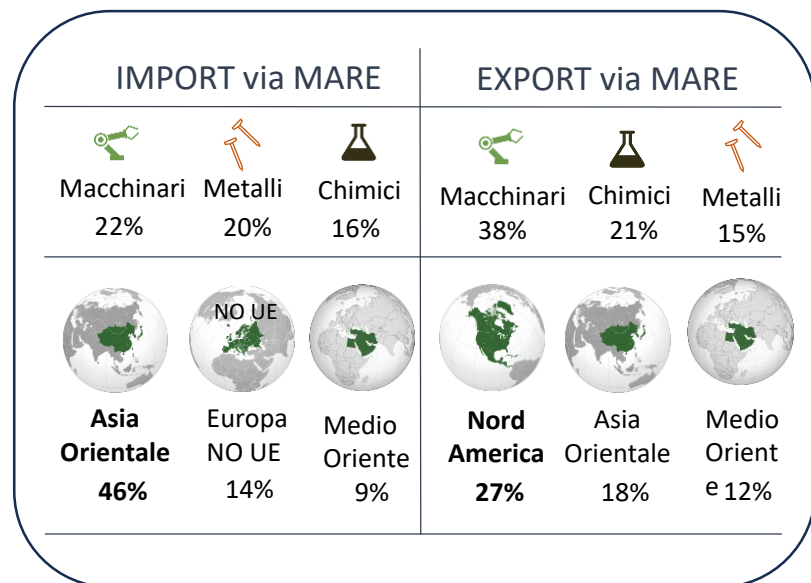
| IMPORT via MARE | | | EXPORT via MARE | | |
|---|---|---|---|---|---|
| Macchinari 22% | Metalli 20% | Chimici 16% | Macchinari 38% | Chimici 21% | Metalli 15% |
| **Asia Orientale 46%** | NO UE Europa NO UE 14% | Medio Oriente 9% | **Nord America 27%** | Asia Orientale 18% | Medio Orient e 12% |